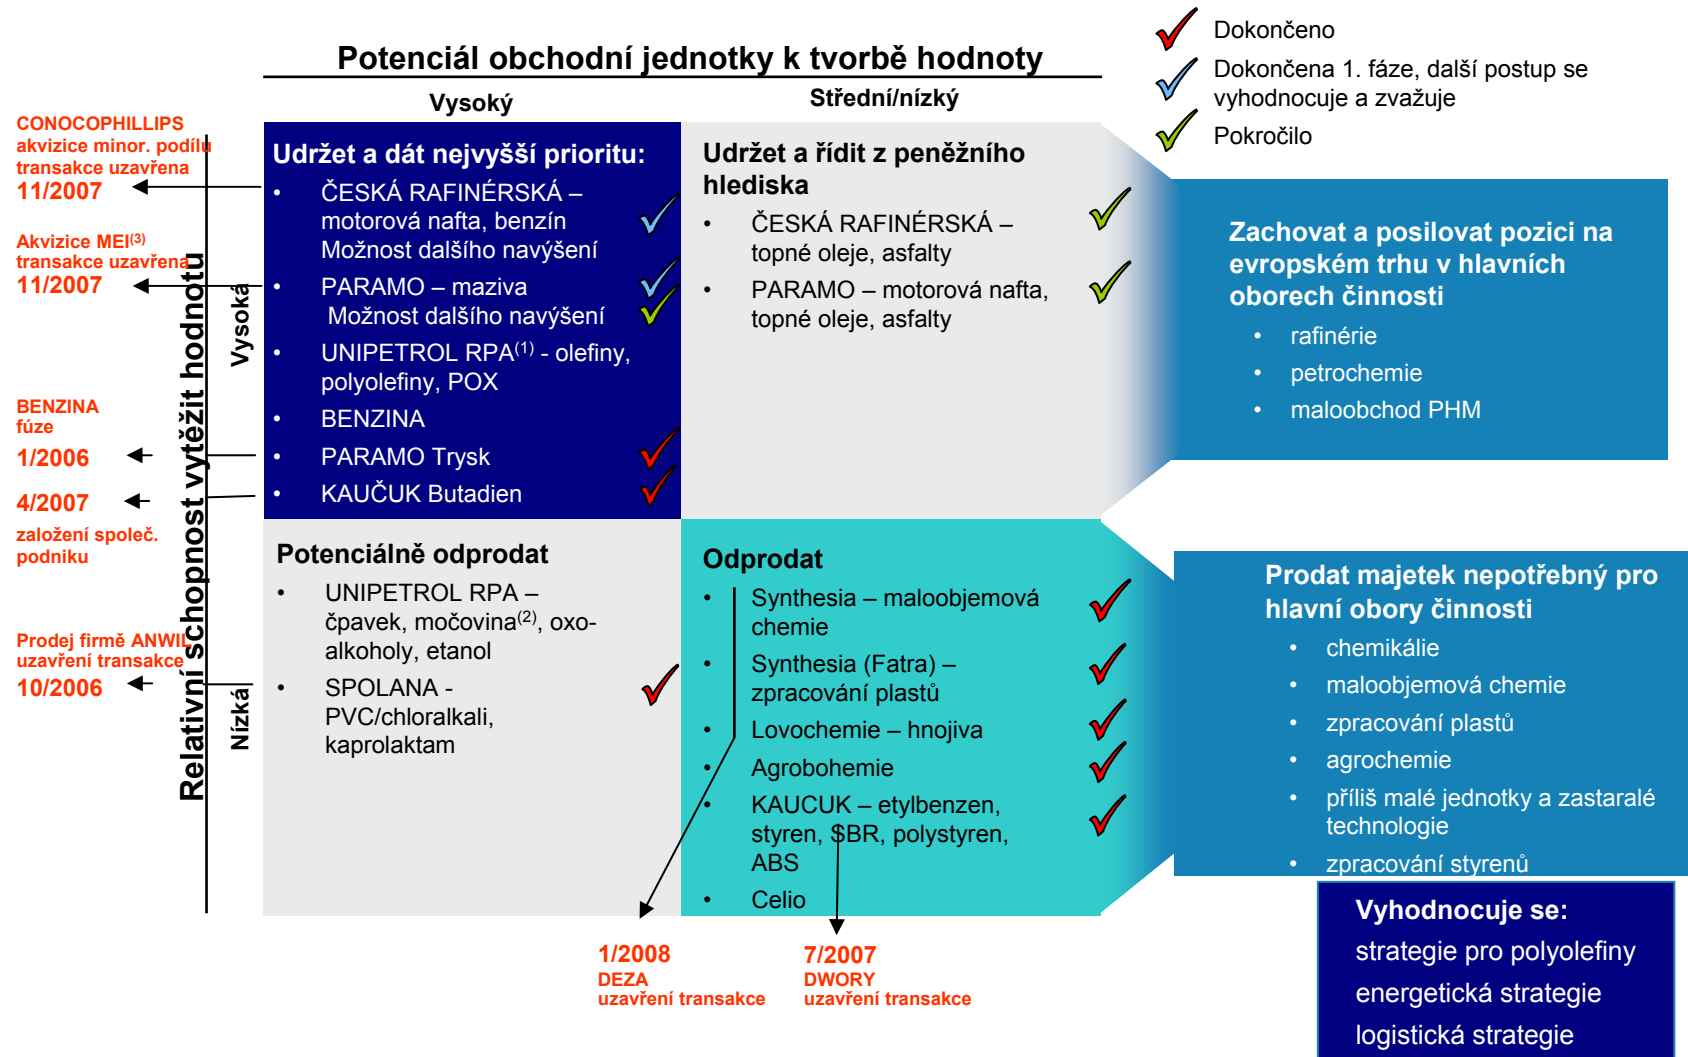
Dokončeno

Dokončena 1. fáze, další postup se vyhodnocuje a zvažuje

Pokročilo

Potenciál obchodní jednotky k tvorbě hodnoty

Vysoký

Střední/nízký

CONOCOPHILLIPS akvizice minor. podílu transakce uzavřena
11/2007

Akvizice MEI$^{(3)}$ transakce uzavřena
11/2007

BENZINA fúze
1/2006

4/2007
založení společ. podniku

Prodej firmě ANWIL uzavření transakce
10/2006

Relativní schopnost vytěžit hodnotu

Vysoká

Nízká

Udržet a dát nejvyšší prioritu:
• ČESKÁ RAFINÉRSKÁ – motorová nafta, benzín Možnost dalšího navýšení
• PARAMO – maziva Možnost dalšího navýšení
• UNIPETROL RPA$^{(1)}$ - olefiny, polyolefiny, POX
• BENZINA
• PARAMO Trysk
• KAUČUK Butadien

Udržet a řídit z peněžního hlediska
• ČESKÁ RAFINÉRSKÁ – topné oleje, asfalty
• PARAMO – motorová nafta, topné oleje, asfalty

Zachovat a posilovat pozici na evropském trhu v hlavních oborech činnosti
• rafinérie
• petrochemie
• maloobchod PHM

Potenciálně odprodat
• UNIPETROL RPA – čpavek, močovina$^{(2)}$, oxo-alkoholy, etanol
• SPOLANA - PVC/chloralkali, kaprolaktam

Odprodat
• Synthesia – maloobjemová chemie
• Synthesia (Fatra) – zpracování plastů
• Lovochemie – hnojiva
• Agrobohemie
• KAUCUK – etylbenzen, styren, SBR, polystyren, ABS
• Celio

Prodat majetek nepotřebný pro hlavní obory činnosti
• chemikálie
• maloobjemová chemie
• zpracování plastů
• agrochemie
• příliš malé jednotky a zastaralé technologie
• zpracování styrenů

1/2008
DEZA
uzavření transakce

7/2007
DWORY
uzavření transakce

Vyhodnocuje se:
strategie pro polyolefiny
energetická strategie
logistická strategie